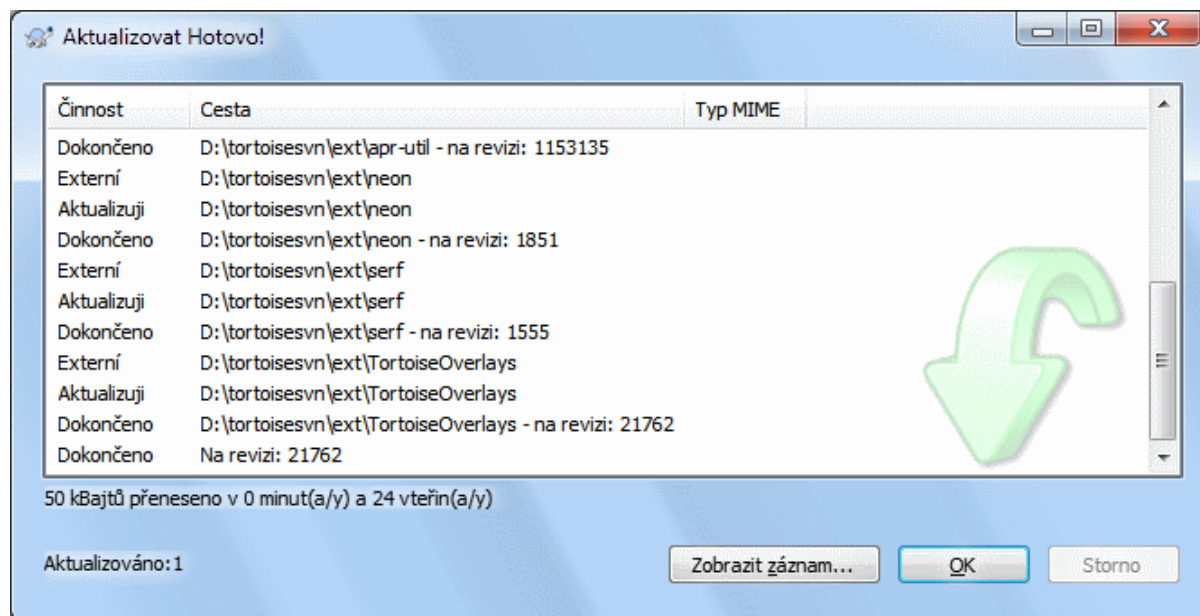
Aktualizovat Hotovo!

| Činnost | Cesta | Typ MIME |
|---|---|---|
| Dokončeno | D:\tortoisesvn\ext\apr-util - na revizi: 1153135 | |
| Externí | D:\tortoisesvn\ext\neon | |
| Aktualizuji | D:\tortoisesvn\ext\neon | |
| Dokončeno | D:\tortoisesvn\ext\neon - na revizi: 1851 | |
| Externí | D:\tortoisesvn\ext\serf | |
| Aktualizuji | D:\tortoisesvn\ext\serf | |
| Dokončeno | D:\tortoisesvn\ext\serf - na revizi: 1555 | |
| Externí | D:\tortoisesvn\ext\TortoiseOverlays | |
| Aktualizuji | D:\tortoisesvn\ext\TortoiseOverlays | |
| Dokončeno | D:\tortoisesvn\ext\TortoiseOverlays - na revizi: 21762 | |
| Dokončeno | Na revizi: 21762 | |

50 kBajtů přeneseno v 0 minut(a/y) a 24 vteřin(a/y)

Aktualizováno:1

Zobrazit záznam...

OK

Storno